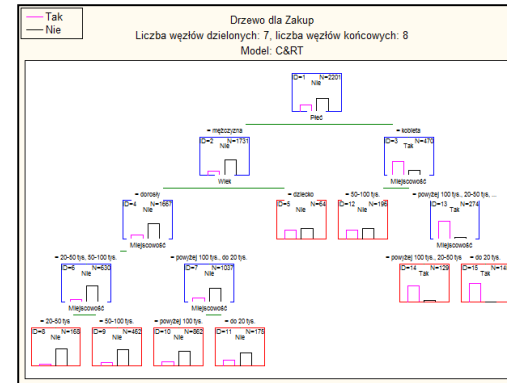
Tak
Nie

Drzewo dla Zakup
Liczba węzłów dzielonych: 7, liczba węzłów końcowych: 8
Model: C&RT

ID=1 N=2201
Nie
Płeć

= mężczyzna
ID=2 N=1731
Nie
Wiek

= kobieta
ID=3 N=470
Tak
Miejscowość

= dorosły
ID=4 N=1667
Nie
Miejscowość

= dziecko
ID=5 N=64
Nie

= 50-100 tys.
ID=12 N=196
Nie

= powyżej 100 tys., 20-50 tys., ...
ID=13 N=274
Tak
Miejscowość

= 20-50 tys., 50-100 tys.
ID=6 N=630
Nie
Miejscowość

= powyżej 100 tys., do 20 tys.
ID=7 N=1037
Nie
Miejscowość

= powyżej 100 tys., 20-50 tys.
ID=14 N=129
Tak

= do 20 tys.
ID=15 N=14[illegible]
Tak

= 20-50 tys.
ID=8 N=168
Nie

= 50-100 tys.
ID=9 N=462
Nie

= powyżej 100 tys.
ID=10 N=862
Nie

= do 20 tys.
ID=11 N=175
Nie